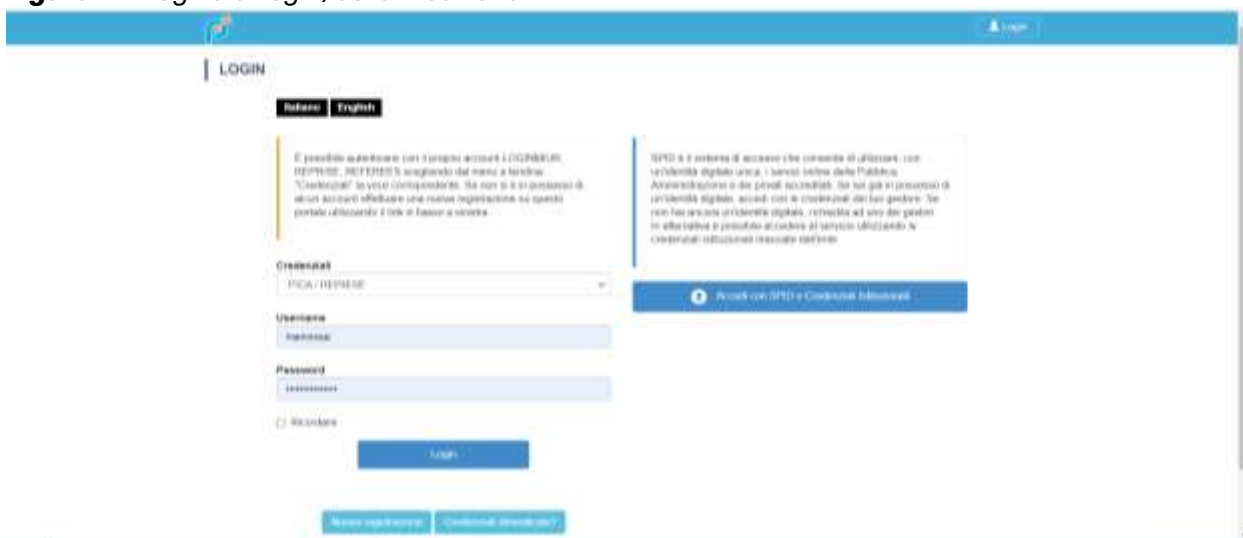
Login

LOGIN

Italiano English

È possibile autenticarsi con il proprio account LOGINMIUR, REPRISE, REFEREES scegliendo dal menu a tendina "Credenziali" la voce corrispondente. Se non si è in possesso di alcun account effettuare una nuova registrazione su questo portale utilizzando il link in basso a sinistra.

Credenziali
PICA / REPRISE

Username
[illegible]

Password
••••••••••••

☐ Ricordami

Login

Nuova registrazione Credenziali dimenticate?

SPID è il sistema di accesso che consente di utilizzare, con un'identità digitale unica, i servizi online della Pubblica Amministrazione e dei privati accreditati. Se sei già in possesso di un'identità digitale, accedi con le credenziali del tuo gestore. Se non hai ancora un'identità digitale, richiedila ad uno dei gestori. In alternativa è possibile accedere al servizio utilizzando le credenziali istituzionali rilasciate dall'ente.

Accedi con SPID o Credenziali Istituzionali